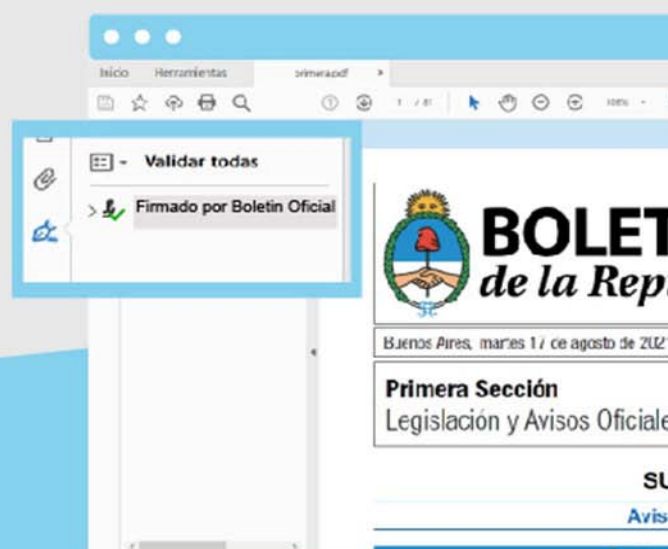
Inicio Herramientas primera.pdf ×

1 / 81

100%

Validar todas

Firmado por Boletin Oficial

BOLET
de la Rep

Buenos Aires, martes 17 de agosto de 2021

Primera Sección
Legislación y Avisos Oficiale

SU

Avis